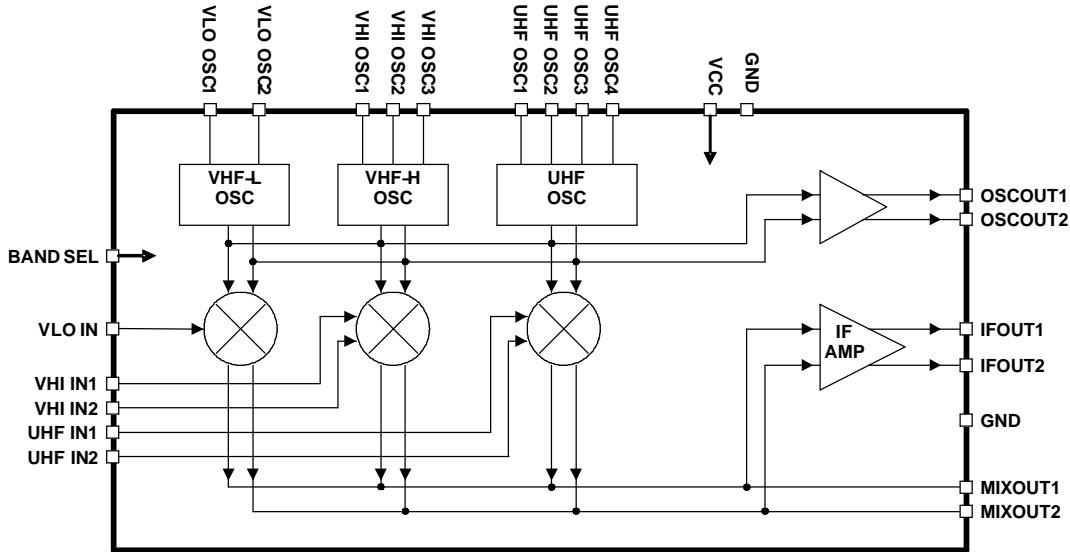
VLO OSC1
VLO OSC2
VHI OSC1
VHI OSC2
VHI OSC3
UHF OSC1
UHF OSC2
UHF OSC3
UHF OSC4
VCC
GND

VHF-L
OSC

VHF-H
OSC

UHF
OSC

OSCOUT1
OSCOUT2

BAND SEL

VLO IN

IF
AMP

IFOUT1
IFOUT2

VHI IN1
VHI IN2
UHF IN1
UHF IN2

GND

MIXOUT1
MIXOUT2